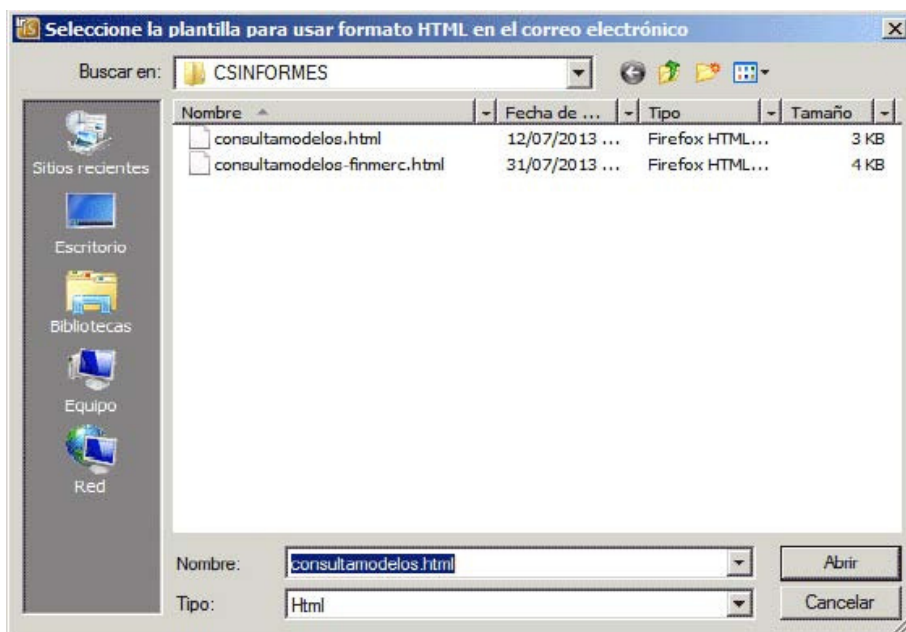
Seleccione la plantilla para usar formato HTML en el correo electrónico

Buscar en: CSINFORMES

Sitios recientes
Escritorio
Bibliotecas
Equipo
Red

| Nombre | Fecha de ... | Tipo | Tamaño |
|---|---|---|---|
| consultamodelos.html | 12/07/2013 ... | Firefox HTML... | 3 KB |
| consultamodelos-finmerc.html | 31/07/2013 ... | Firefox HTML... | 4 KB |

Nombre: consultamodelos.html
Tipo: Html

Abrir
Cancelar